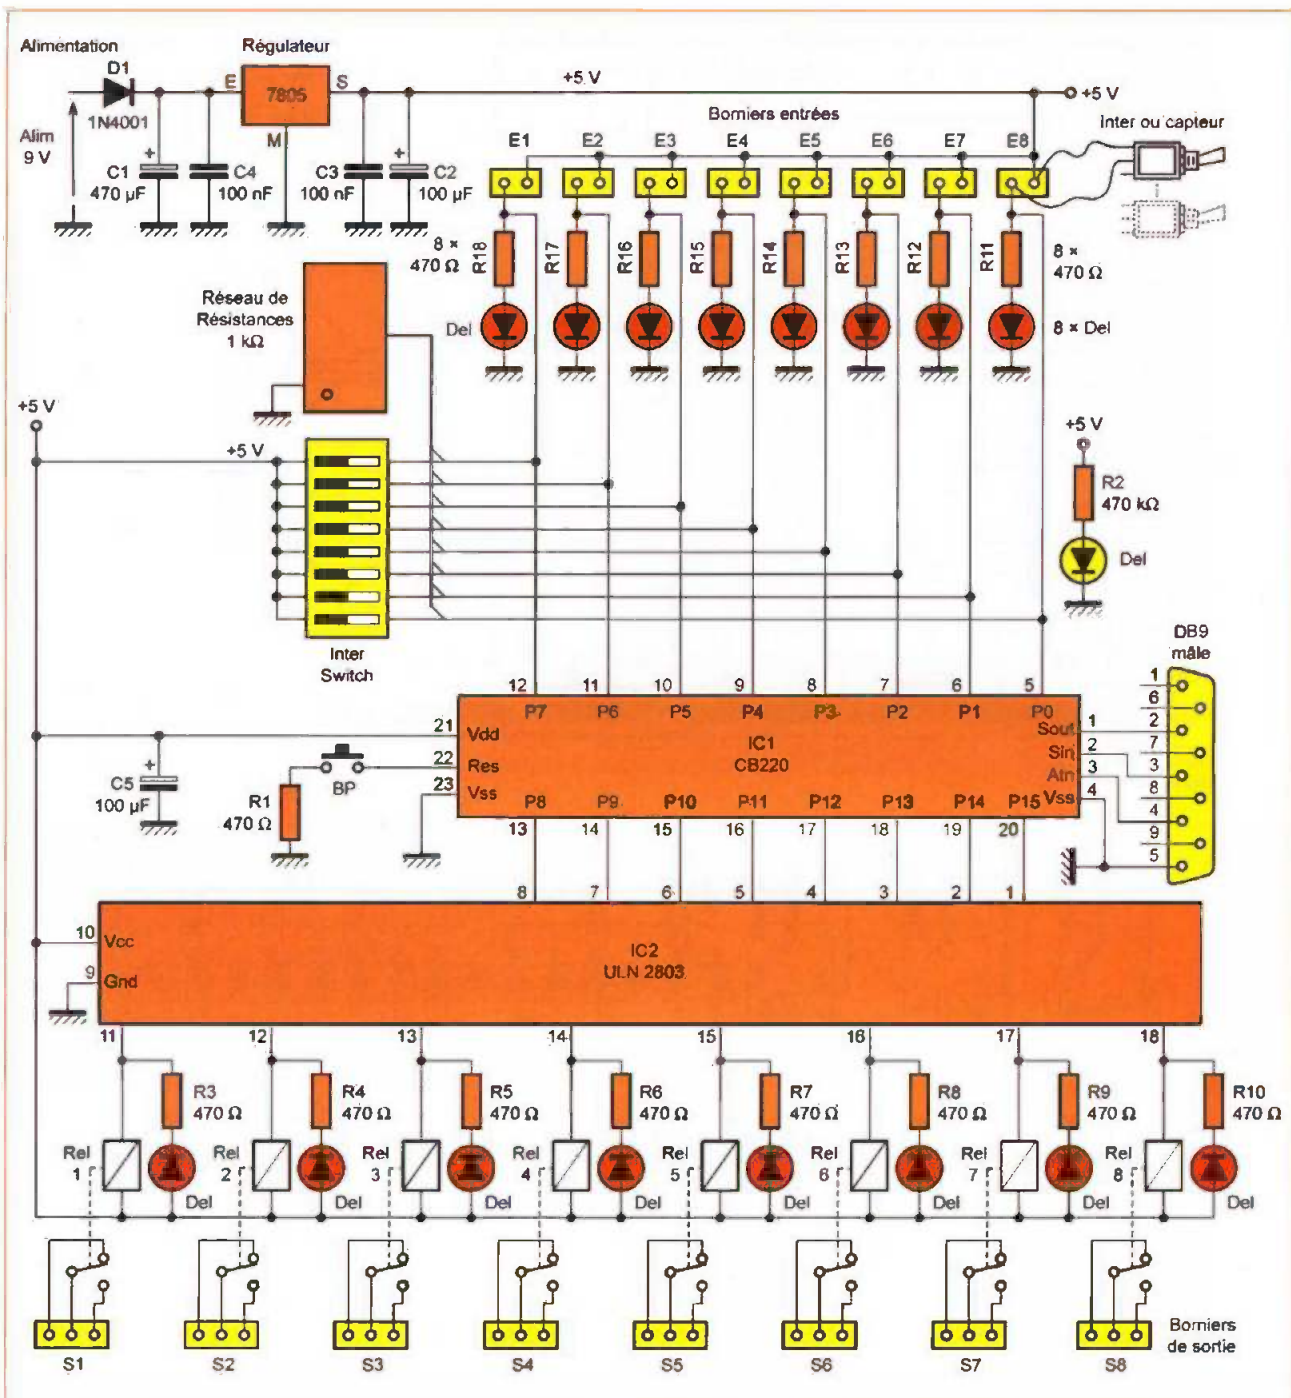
Alimentation
D1
Régulateur
E 7805 S
M
+5 V
+5 V
Alim 9 V
1N4001
C1 470 µF
C4 100 nF
C3 100 nF
C2 100 µF
Borniers entrées
E1 E2 E3 E4 E5 E6 E7 E8
Inter ou capteur
8 × 470 Ω
R18 R17 R16 R15 R14 R13 R12 R11
8 × 470 Ω
Réseau de Résistances 1 kΩ
Del
8 × Del
+5 V
+5 V
+5 V
R2 470 kΩ
Del
Inter Switch
DB9 mâle
12 11 10 9 8 7 6 5
P7 P6 P5 P4 P3 P2 P1 P0
21 Vdd
IC1 CB220
22 Res
23 Vss
Sout 1
Sin 2
Atn 3
Vss 4
1 6 2 7 3 8 4 9 5
C5 100 µF
BP
R1 470 Ω
P8 P9 P10 P11 P12 P13 P14 P15
13 14 15 16 17 18 19 20
8 7 6 5 4 3 2 1
10 Vcc
9 Gnd
IC2 ULN 2803
11 12 13 14 15 16 17 18
R3 470 Ω
R4 470 Ω
R5 470 Ω
R6 470 Ω
R7 470 Ω
R8 470 Ω
R9 470 Ω
R10 470 Ω
Rel 1 Rel 2 Rel 3 Rel 4 Rel 5 Rel 6 Rel 7 Rel 8
Del Del Del Del Del Del Del Del
S1 S2 S3 S4 S5 S6 S7 S8
Borniers de sortie